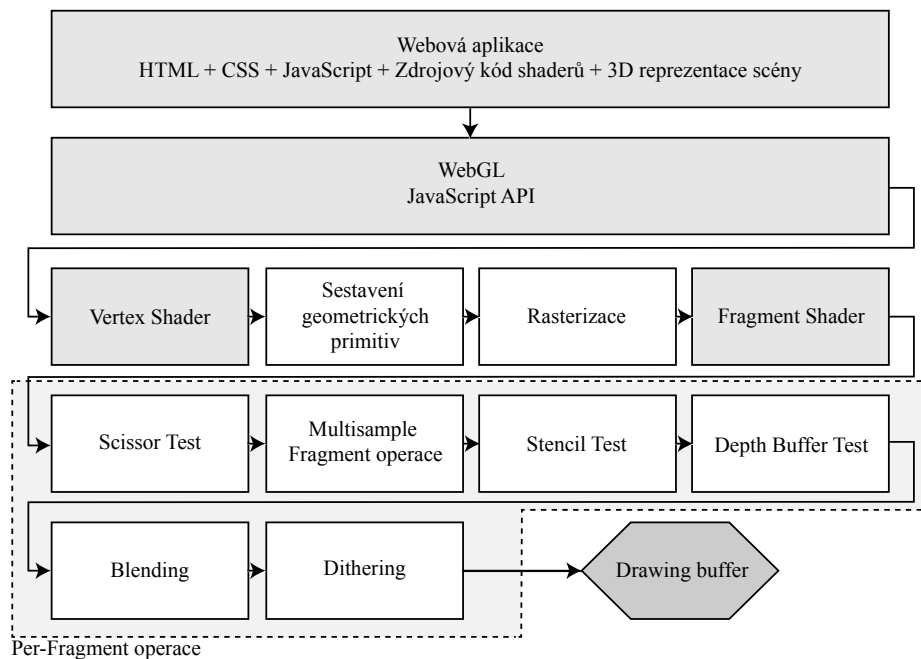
Webová aplikace
HTML + CSS + JavaScript + Zdrojový kód shaderů + 3D reprezentace scény

WebGL
JavaScript API

Vertex Shader

Sestavení geometrických primitiv

Rasterizace

Fragment Shader

Scissor Test

Multisample Fragment operace

Stencil Test

Depth Buffer Test

Blending

Dithering

Drawing buffer

Per-Fragment operace